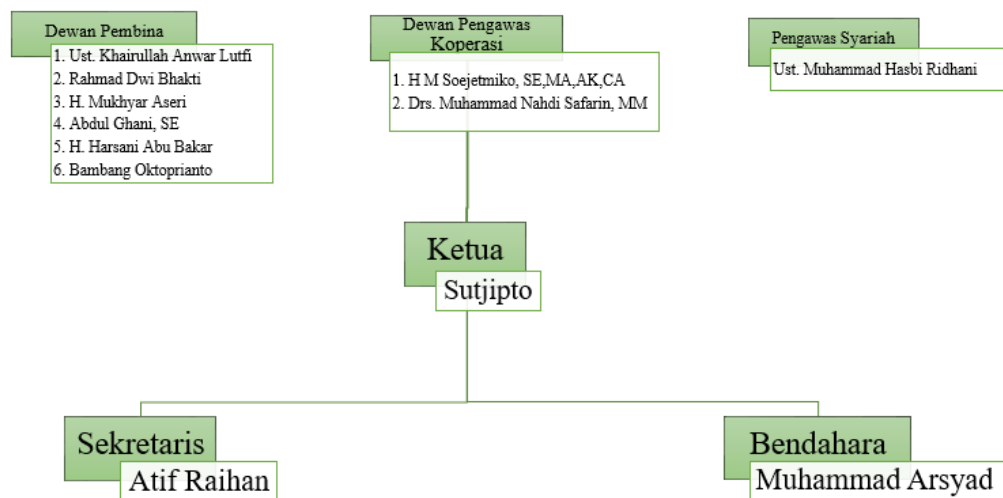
Dewan Pembina
1. Ust. Khairullah Anwar Lutfi
2. Rahmad Dwi Bhakti
3. H. Mukhyar Aseri
4. Abdul Ghani, SE
5. H. Harsani Abu Bakar
6. Bambang Oktoprianto

Dewan Pengawas Koperasi
1. H M Soejetmiko, SE,MA,AK,CA
2. Drs. Muhammad Nahdi Safarin, MM

Pengawas Syariah
Ust. Muhammad Hasbi Ridhani

Ketua
Sutjipto

Sekretaris
Atif Raihan

Bendahara
Muhammad Arsyad